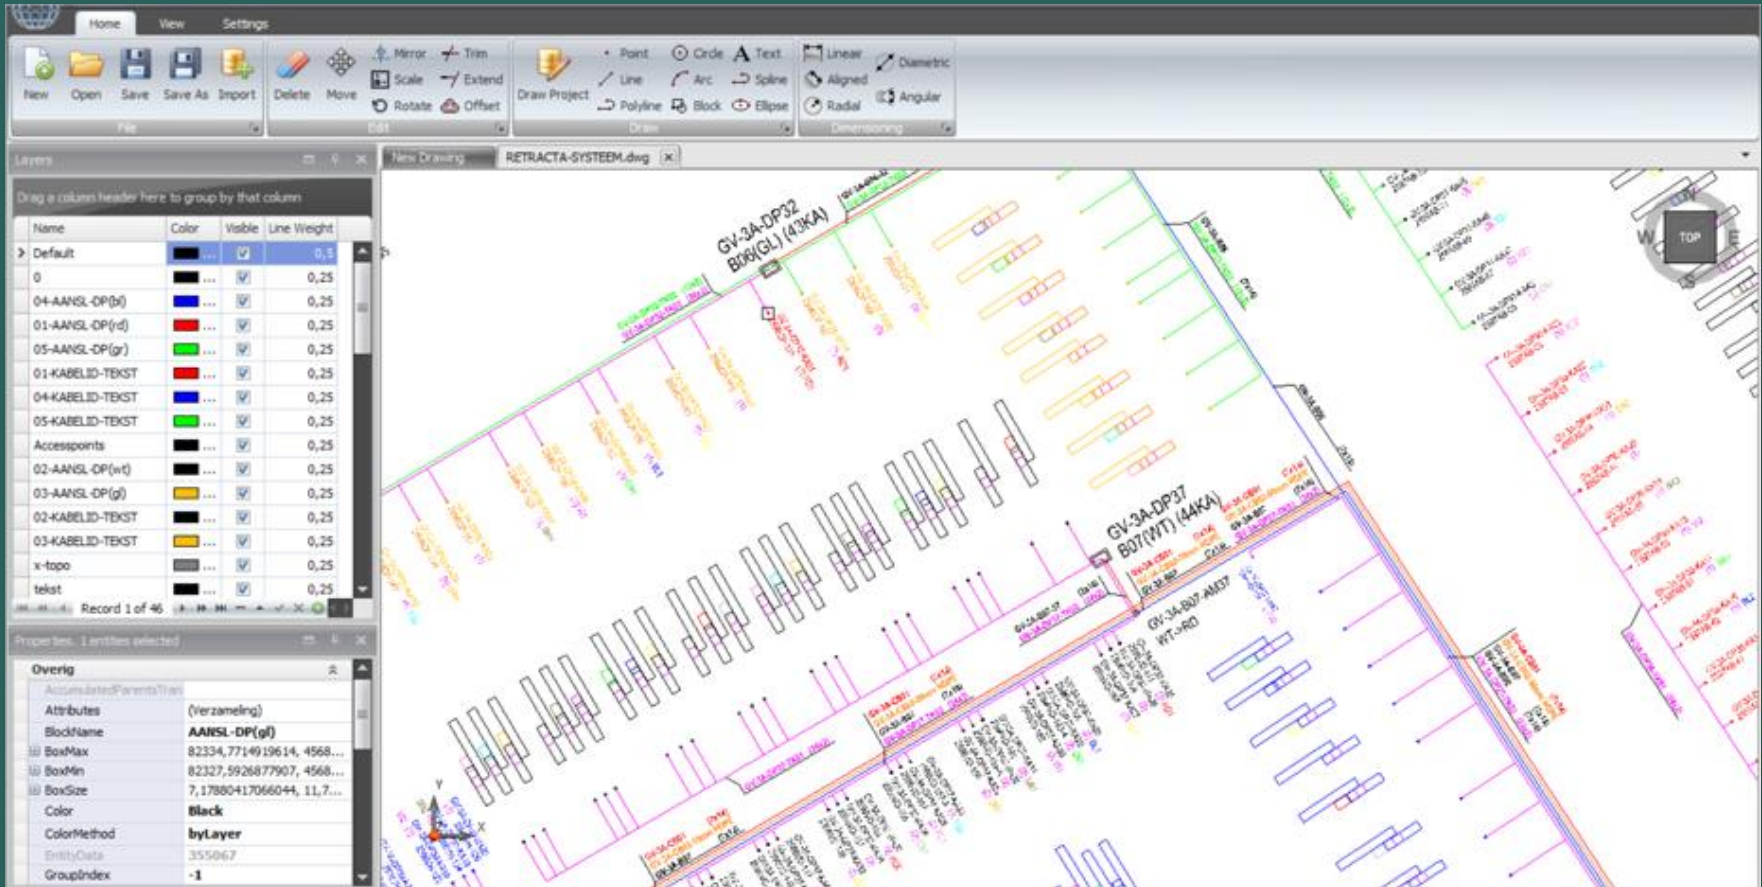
Home View Settings

New Open Save Save As Import
File

Delete Move
Mirror Scale Rotate
Trim Extend Offset
Edit

Draw Project
Point Line Polyline
Circle Arc Block
Text Spline Ellipse
Draw

Linear Aligned Radial
Diametric Angular
Dimensioning

Layers

Drag a column header here to group by that column

| Name | Color | Visible | Line Weight |
|---|---|---|---|
| Default | ... | ☑ | 0,5 |
| 0 | ... | ☑ | 0,25 |
| 04-AANSL-DP(bl) | ... | ☑ | 0,25 |
| 01-AANSL-DP(rd) | ... | ☑ | 0,25 |
| 05-AANSL-DP(gr) | ... | ☑ | 0,25 |
| 01-KABELID-TEKST | ... | ☑ | 0,25 |
| 04-KABELID-TEKST | ... | ☑ | 0,25 |
| 05-KABELID-TEKST | ... | ☑ | 0,25 |
| Accesspoints | ... | ☑ | 0,25 |
| 02-AANSL-DP(wt) | ... | ☑ | 0,25 |
| 03-AANSL-DP(gl) | ... | ☑ | 0,25 |
| 02-KABELID-TEKST | ... | ☑ | 0,25 |
| 03-KABELID-TEKST | ... | ☑ | 0,25 |
| x-topo | ... | ☑ | 0,25 |
| tekst | ... | ☑ | 0,25 |

Record 1 of 46

Properties: 1 entities selected

Overig
| | |
|---|---|
| AccumulatedParentsTran | |
| Attributes | (Verzameling) |
| BlockName | AANSL-DP(gl) |
| BoxMax | 82334,7714919614, 4568... |
| BoxMin | 82327,5926877907, 4568... |
| BoxSize | 7,17880417066044, 11,7... |
| Color | Black |
| ColorMethod | byLayer |
| EntityData | 355067 |
| GroupIndex | -1 |

New Drawing RETRACTA-SYSTEEM.dwg

GV-3A-DP32 B06(GL) (43KA)
GV-3A-DP37 B07(WT) (44KA)
GV-3A-B07-AM37 WT->RD

TOP
W E